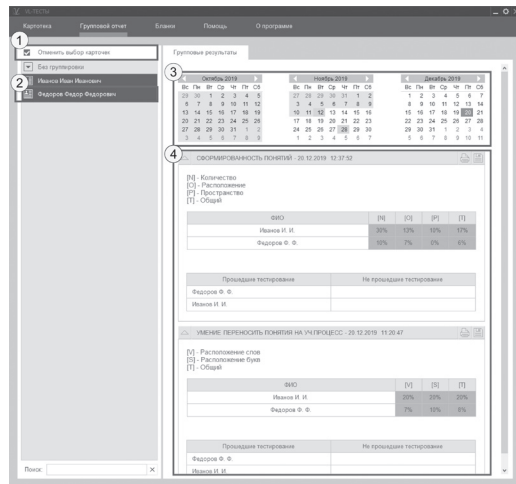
Карточка Групповой отчет Бланки Помощь О программе

1
Отменить выбор карточек
Без группировки
2
Иванов Иван Иванович
Федоров Федор Федорович

Поиск:

Групповые результаты

3
Октябрь 2019
| Вс | Пн | Вт | Ср | Чт | Пт | Сб |
|---|---|---|---|---|---|---|
| 29 | 30 | 1 | 2 | 3 | 4 | 5 |
| 6 | 7 | 8 | 9 | 10 | 11 | 12 |
| 13 | 14 | 15 | 16 | 17 | 18 | 19 |
| 20 | 21 | 22 | 23 | 24 | 25 | 26 |
| 27 | 28 | 29 | 30 | 31 | 1 | 2 |
| 3 | 4 | 5 | 6 | 7 | 8 | 9 |

Ноябрь 2019
| Вс | Пн | Вт | Ср | Чт | Пт | Сб |
|---|---|---|---|---|---|---|
| 27 | 28 | 29 | 30 | 31 | 1 | 2 |
| 3 | 4 | 5 | 6 | 7 | 8 | 9 |
| 10 | 11 | 12 | 13 | 14 | 15 | 16 |
| 17 | 18 | 19 | 20 | 21 | 22 | 23 |
| 24 | 25 | 26 | 27 | 28 | 29 | 30 |
| 1 | 2 | 3 | 4 | 5 | 6 | 7 |

Декабрь 2019
| Вс | Пн | Вт | Ср | Чт | Пт | Сб |
|---|---|---|---|---|---|---|
| 1 | 2 | 3 | 4 | 5 | 6 | 7 |
| 8 | 9 | 10 | 11 | 12 | 13 | 14 |
| 15 | 16 | 17 | 18 | 19 | 20 | 21 |
| 22 | 23 | 24 | 25 | 26 | 27 | 28 |
| 29 | 30 | 31 | 1 | 2 | 3 | 4 |
| 5 | 6 | 7 | 8 | 9 | 10 | 11 |

4
СФОРМИРОВАННОСТЬ ПОНЯТИЙ - 20.12.2019 12:37:52

[N] - Количество
[O] - Расположение
[P] - Пространство
[T] - Общий

| ФИО | [N] | [O] | [P] | [T] |
|---|---|---|---|---|
| Иванов И. И. | 30% | 13% | 10% | 17% |
| Федоров Ф. Ф. | 10% | 7% | 0% | 6% |

| Прошедшие тестирование | Не прошедшие тестирование |
|---|---|
| Федоров Ф. Ф. | |
| Иванов И. И. | |

УМЕНИЕ ПЕРЕНОСИТЬ ПОНЯТИЯ НА УЧ.ПРОЦЕСС - 20.12.2019 11:20:47

[V] - Расположение слов
[S] - Расположение букв
[T] - Общий

| ФИО | [V] | [S] | [T] |
|---|---|---|---|
| Иванов И. И. | 20% | 20% | 20% |
| Федоров Ф. Ф. | 7% | 10% | 8% |

| Прошедшие тестирование | Не прошедшие тестирование |
|---|---|
| Федоров Ф. Ф. | |
| Иванов И. И. | |